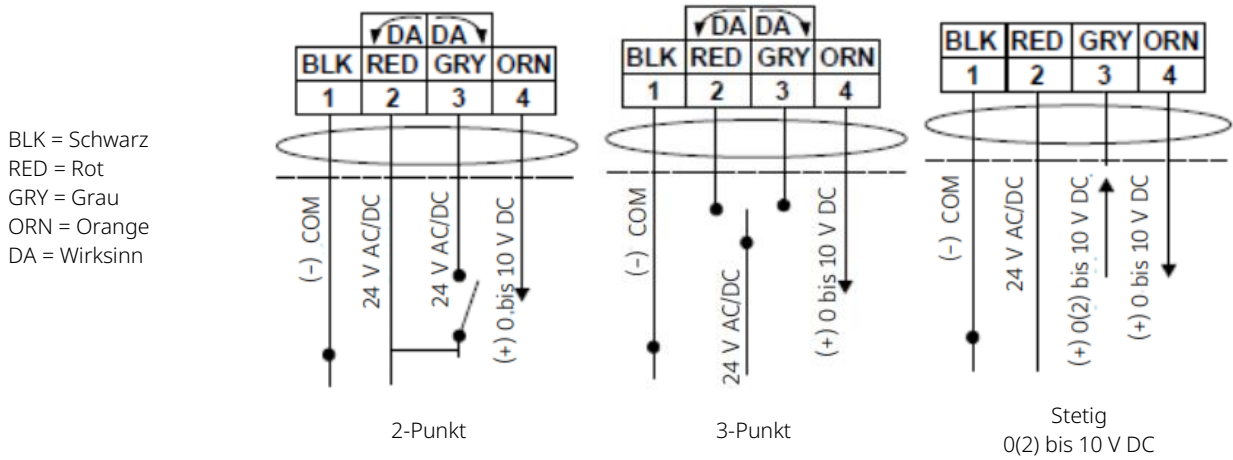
BLK = Schwarz
RED = Rot
GRY = Grau
ORN = Orange
DA = Wirksinn

DA DA
BLK RED GRY ORN
1 2 3 4
(-) COM
24 V AC/DC
24 V AC/DC
(+) 0 bis 10 V DC

2-Punkt

DA DA
BLK RED GRY ORN
1 2 3 4
(-) COM
24 V AC/DC
(+) 0 bis 10 V DC

3-Punkt

BLK RED GRY ORN
1 2 3 4
(-) COM
24 V AC/DC
(+) 0(2) bis 10 V DC
(+) 0 bis 10 V DC

Stetig
0(2) bis 10 V DC